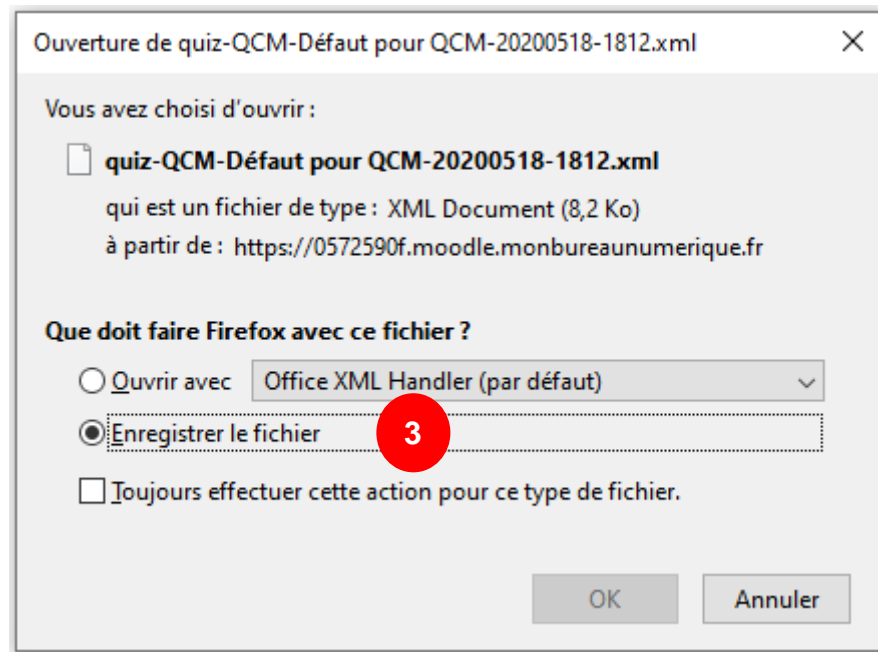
Ouverture de quiz-QCM-Défaut pour QCM-20200518-1812.xml

Vous avez choisi d'ouvrir :

quiz-QCM-Défaut pour QCM-20200518-1812.xml

qui est un fichier de type : XML Document (8,2 Ko)

à partir de : https://0572590f.moodle.monbureaunumerique.fr

Que doit faire Firefox avec ce fichier ?

Ouvrir avec Office XML Handler (par défaut)

Enregistrer le fichier

3

Toujours effectuer cette action pour ce type de fichier.

OK

Annuler